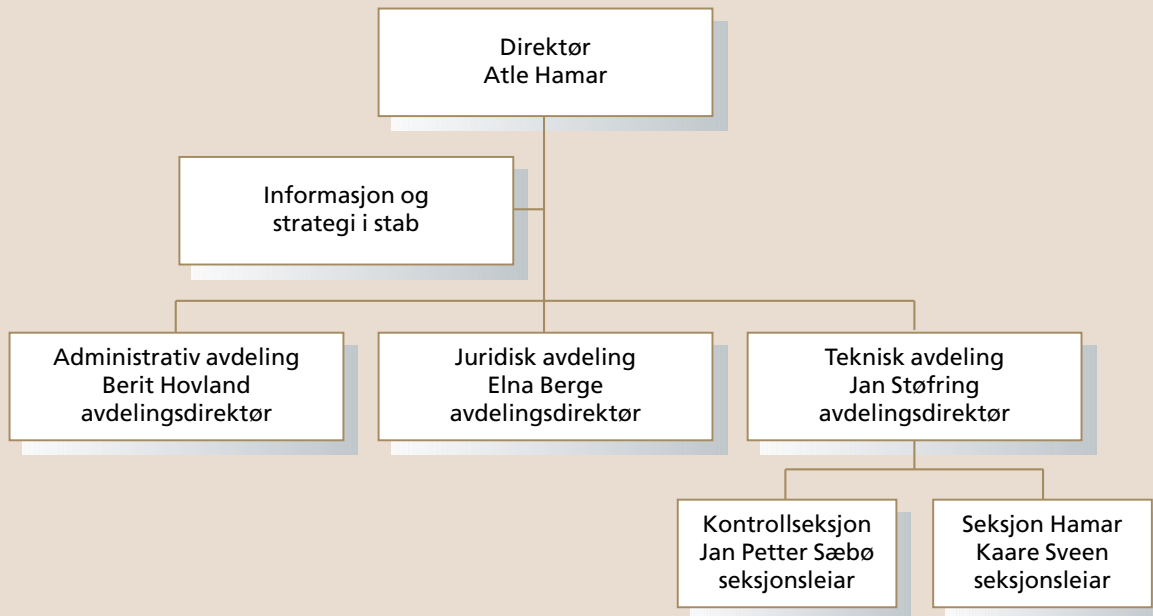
Direktør
Atle Hamar

Informasjon og
strategi i stab

Administrativ avdeling
Berit Hovland
avdelingsdirektør

Juridisk avdeling
Elna Berge
avdelingsdirektør

Teknisk avdeling
Jan Støfring
avdelingsdirektør

Kontrollseksjon
Jan Petter Sæbø
seksjonsleiar

Seksjon Hamar
Kaare Sveen
seksjonsleiar